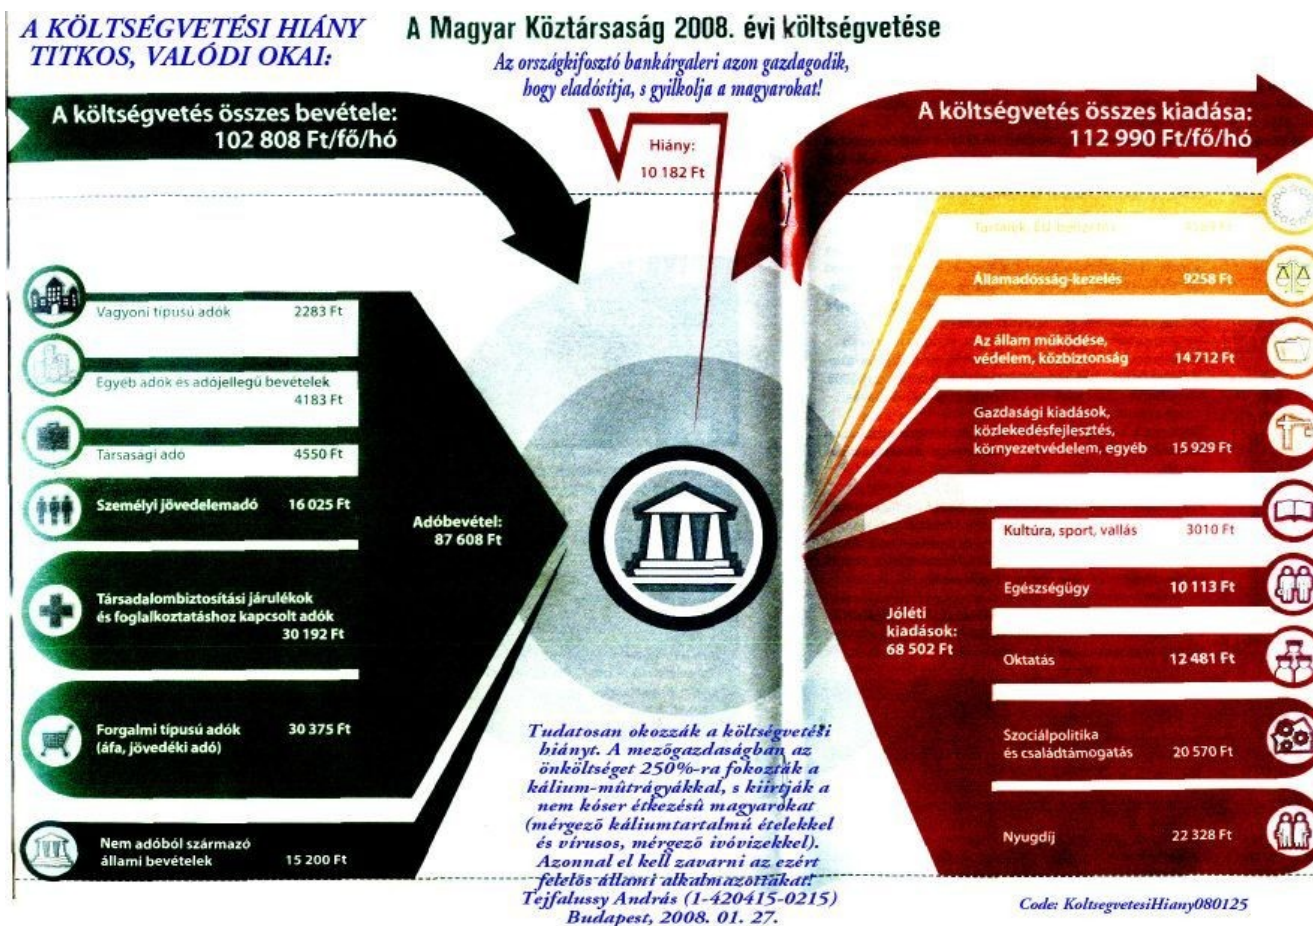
A KÖLTSÉGVETÉSI HIÁNY TITKOS, VALÓDI OKAI:

A Magyar Köztársaság 2008. évi költségvetése

Az országkifosztó bankárgaleri azon gazdagodik, hogy eladósítja, s gyilkolja a magyarokat!

A költségvetés összes bevétele: 102 808 Ft/fő/hó

Hiány: 10 182 Ft

A költségvetés összes kiadása: 112 990 Ft/fő/hó

Vagyoni típusú adók 2283 Ft

Egyéb adók és adójellegű bevételek 4183 Ft

Társasági adó 4550 Ft

Személyi jövedelemadó 16 025 Ft

Társadalombiztosítási járulékok és foglalkoztatáshoz kapcsolt adók 30 192 Ft

Forgalmi típusú adók (áfa, jövedéki adó) 30 375 Ft

Nem adóból származó állami bevételek 15 200 Ft

Adóbevétel: 87 608 Ft

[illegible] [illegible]

Államadósság-kezelés 9258 Ft

Az állam működése, védelem, közbiztonság 14 712 Ft

Gazdasági kiadások, közlekedésfejlesztés, környezetvédelem, egyéb 15 929 Ft

Jóléti kiadások: 68 502 Ft

Kultúra, sport, vallás 3010 Ft

Egészségügy 10 113 Ft

Oktatás 12 481 Ft

Szociálpolitika és családtámogatás 20 570 Ft

Nyugdíj 22 328 Ft

Tudatosan okozzák a költségvetési hiányt. A mezőgazdaságban az önköltséget 250%-ra fokozták a kálium-műtrágyákkal, s kiirtják a nem kóser étkezésű magyarokat (mérgező káliumtartalmú ételekkel és vírusos, mérgező ivóvizekkel). Azonnal el kell zavarni az ezért felelős állami alkalmazottakat! Tejfalussy András (1-420415-0215) Budapest, 2008. 01. 27.

Code: KoltsegvetesiHiany080125